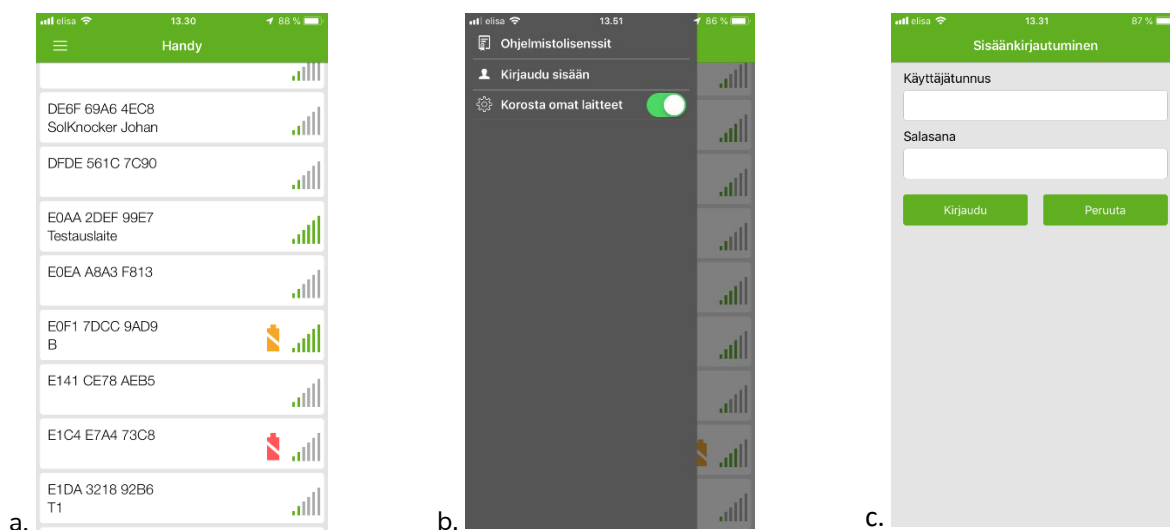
elisa 13.30 88 %
Handy
DE6F 69A6 4EC8
SolKnocker Johan
DFDE 561C 7C90
E0AA 2DEF 99E7
Testauslaite
E0EA A8A3 F813
E0F1 7DCC 9AD9
B
E141 CE78 AEB5
E1C4 E7A4 73C8
E1DA 3218 92B6
T1
a.

elisa 13.51 86 %
Ohjelmistolisenssit
Kirjaudu sisään
Korosta omat laitteet
b.

elisa 13.31 87 %
Sisäänkirjautuminen
Käyttäjätunnus
Salasana
Kirjaudu
Peruuta
c.